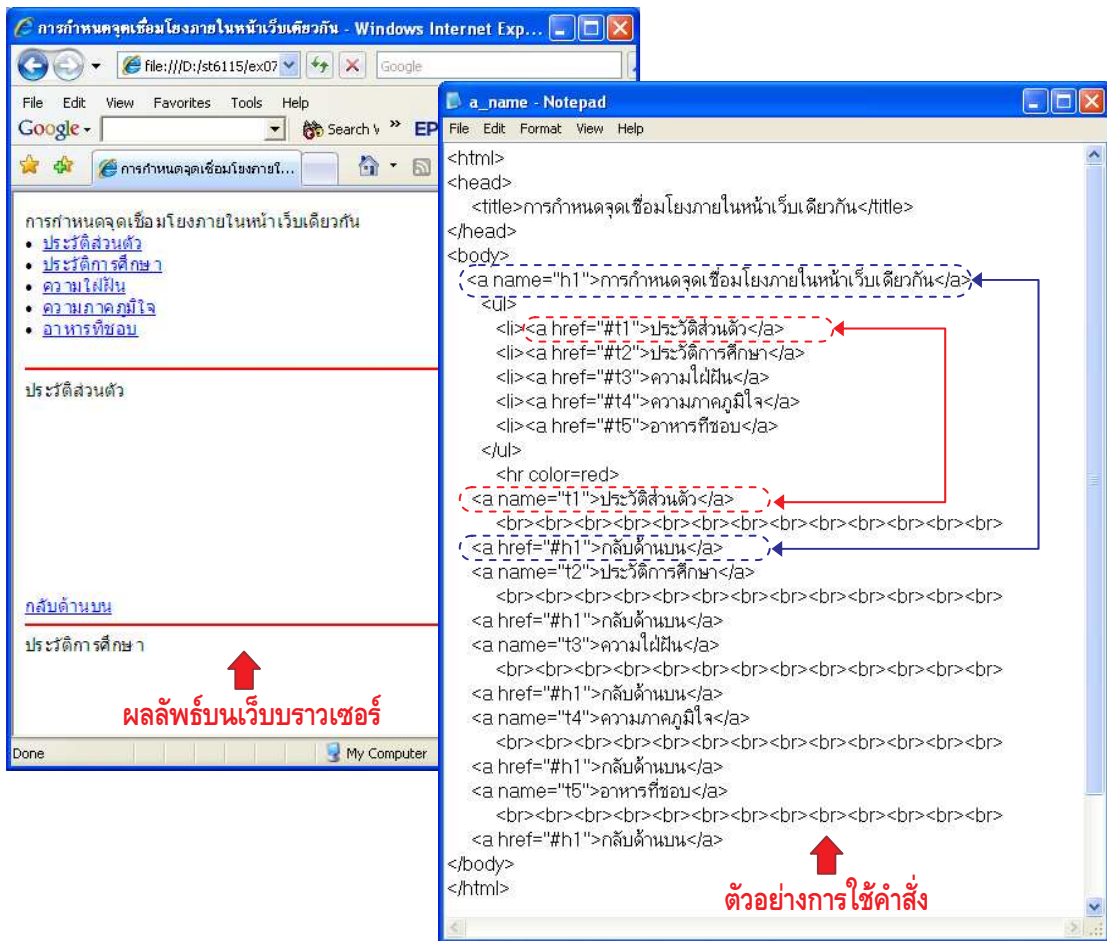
การกำหนดจุดเชื่อมโยงภายในหน้าเว็บเดียวกัน - Windows Internet Exp...

file:///D:/st6115/ex07

Google

File Edit View Favorites Tools Help

Google

Search

EP

การกำหนดจุดเชื่อมโยงภายใ...

การกำหนดจุดเชื่อมโยงภายในหน้าเว็บเดียวกัน
• ประวัติส่วนตัว
• ประวัติการศึกษา
• ความใฝ่ฝัน
• ความภาคภูมิใจ
• อาหารที่ชอบ

ประวัติส่วนตัว

กลับด้านบน

ประวัติการศึกษา

ผลลัพธ์บนเว็บบราวเซอร์

Done

My Computer

a_name - Notepad

File Edit Format View Help

<html>
<head>
<title>การกำหนดจุดเชื่อมโยงภายในหน้าเว็บเดียวกัน</title>
</head>
<body>
<a name="h1">การกำหนดจุดเชื่อมโยงภายในหน้าเว็บเดียวกัน</a>
<ul>
<li><a href="#t1">ประวัติส่วนตัว</a>
<li><a href="#t2">ประวัติการศึกษา</a>
<li><a href="#t3">ความใฝ่ฝัน</a>
<li><a href="#t4">ความภาคภูมิใจ</a>
<li><a href="#t5">อาหารที่ชอบ</a>
</ul>
<hr color=red>
<a name="t1">ประวัติส่วนตัว</a>
<br><br><br><br><br><br><br><br><br><br><br><br><br>
<a href="#h1">กลับด้านบน</a>
<a name="t2">ประวัติการศึกษา</a>
<br><br><br><br><br><br><br><br><br><br><br><br><br>
<a href="#h1">กลับด้านบน</a>
<a name="t3">ความใฝ่ฝัน</a>
<br><br><br><br><br><br><br><br><br><br><br><br><br>
<a href="#h1">กลับด้านบน</a>
<a name="t4">ความภาคภูมิใจ</a>
<br><br><br><br><br><br><br><br><br><br><br><br><br>
<a href="#h1">กลับด้านบน</a>
<a name="t5">อาหารที่ชอบ</a>
<br><br><br><br><br><br><br><br><br><br><br><br><br>
<a href="#h1">กลับด้านบน</a>
</body>
</html>

ตัวอย่างการใช้คำสั่ง